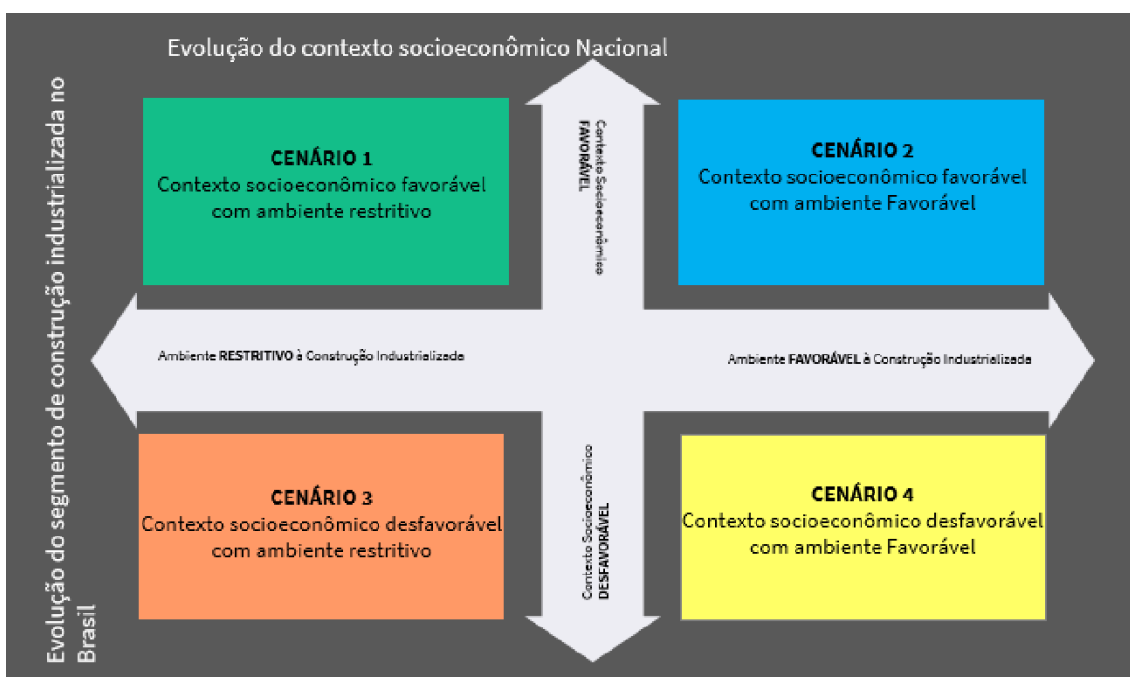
Evolução do contexto socioeconômico Nacional

Evolução do segmento de construção industrializada no Brasil

CENÁRIO 1
Contexto socioeconômico favorável com ambiente restritivo

Contexto Socioeconômico FAVORÁVEL

CENÁRIO 2
Contexto socioeconômico favorável com ambiente Favorável

Ambiente RESTRITIVO à Construção Industrializada

Ambiente FAVORÁVEL à Construção Industrializada

CENÁRIO 3
Contexto socioeconômico desfavorável com ambiente restritivo

Contexto Socioeconômico DESFAVORÁVEL

CENÁRIO 4
Contexto socioeconômico desfavorável com ambiente Favorável